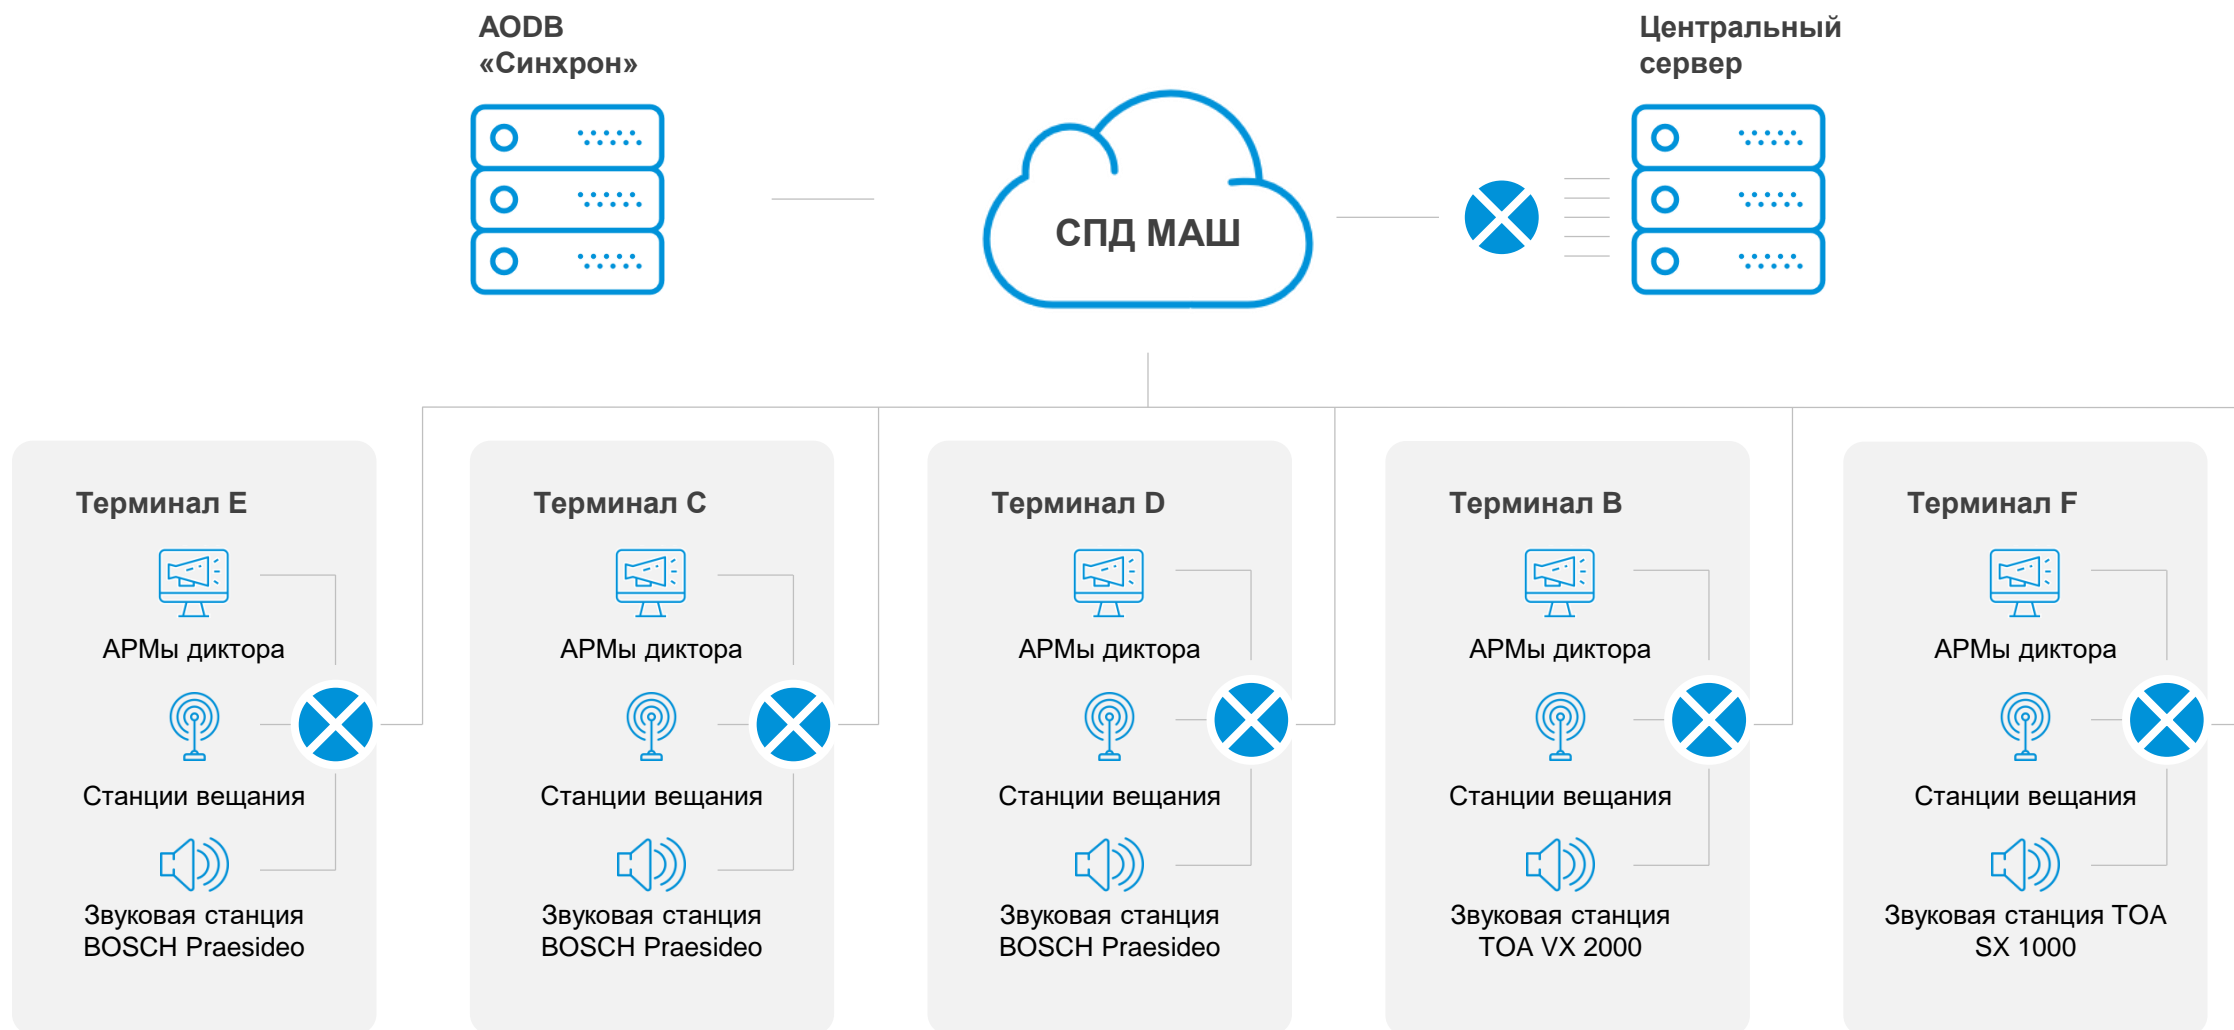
AODB
«Синхрон»

СПД МАШ

Центральный
сервер

Терминал E

АРМы диктора

Станции вещания

Звуковая станция BOSCH Praesideo

Терминал C

АРМы диктора

Станции вещания

Звуковая станция BOSCH Praesideo

Терминал D

АРМы диктора

Станции вещания

Звуковая станция BOSCH Praesideo

Терминал B

АРМы диктора

Станции вещания

Звуковая станция TOA VX 2000

Терминал F

АРМы диктора

Станции вещания

Звуковая станция TOA SX 1000